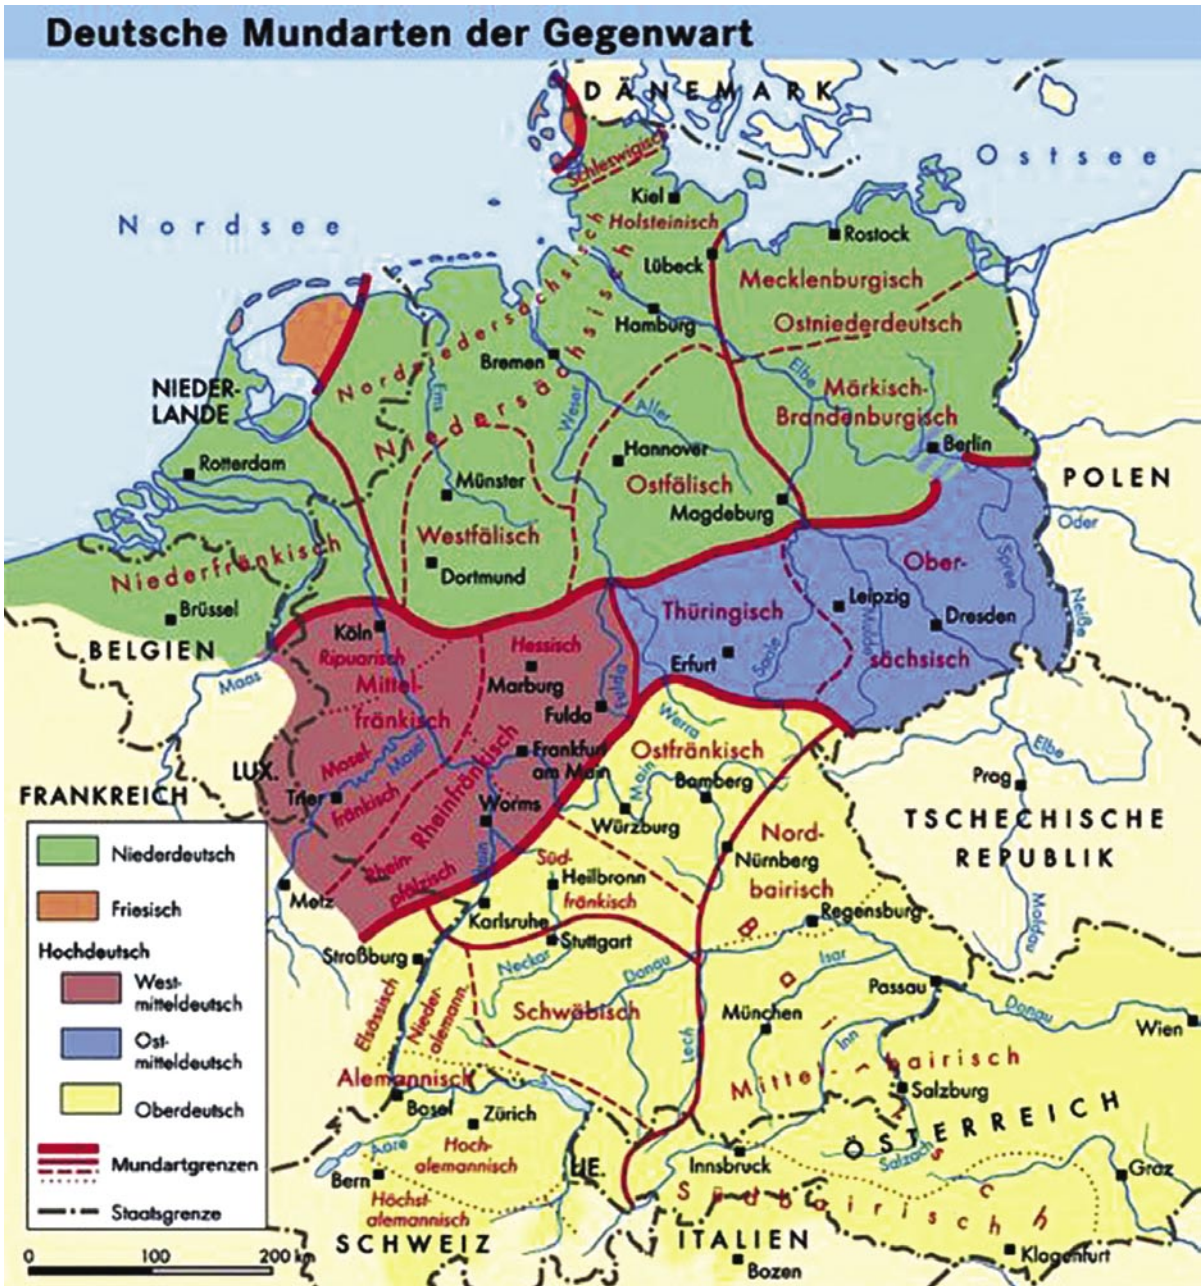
Deutsche Mundarten der Gegenwart

DÄNEMARK
Ostsee
Nordsee
Schleswigisch
Kiel
Holsteinisch
Rostock
Lübeck
Mecklenburgisch
Ostniederdeutsch
Hamburg
Nordniedersächsisch
Bremen
Niedersächsisch
NIEDERLANDE
Märkisch-Brandenburgisch
Elbe
Weser
Ems
Aller
Berlin
Hannover
POLEN
Rotterdam
Münster
Ostfälisch
Magdeburg
Westfälisch
Oder
Niederfränkisch
Dortmund
Ober-
Spree
Neiße
Brüssel
Leipzig
Thüringisch
Dresden
Köln
Hessisch
BELGIEN
Ripuarisch
Mulde
Saale
Erfurt
sächsisch
Maas
Mittelfränkisch
Marburg
Fulda
Fulda
Werra
Rheinfränkisch
Frankfurt am Main
Ostfränkisch
LUX.
Moselfränkisch
Mosel
Main
Elbe
Bamberg
Prag
FRANKREICH
Trier
Worms
Würzburg
Nordbairisch
TSCHECHISCHE REPUBLIK
Nürnberg
Rheinpfälzisch
Süd-
Heilbronn
fränkisch
Rhein
Moldau
Metz
Karlsruhe
Regensburg
Stuttgart
Bairisch
Straßburg
Neckar
Donau
Isar
Passau
Elsässisch
Niederalemannisch
Schwäbisch
München
Donau
Wien
Inn
Mittelbairisch
Alemannisch
Lech
Salzburg
Basel
Zürich
ÖSTERREICH
Aare
Hochalemannisch
LIE.
Innsbruck
Salzach
Graz
Bern
Südbairisch
Höchstalemannisch
SCHWEIZ
ITALIEN
Klagenfurt
Bozen

Niederdeutsch
Friesisch
Hochdeutsch
Westmitteldeutsch
Ostmitteldeutsch
Oberdeutsch
Mundartgrenzen
Staatsgrenze
0 100 200 km